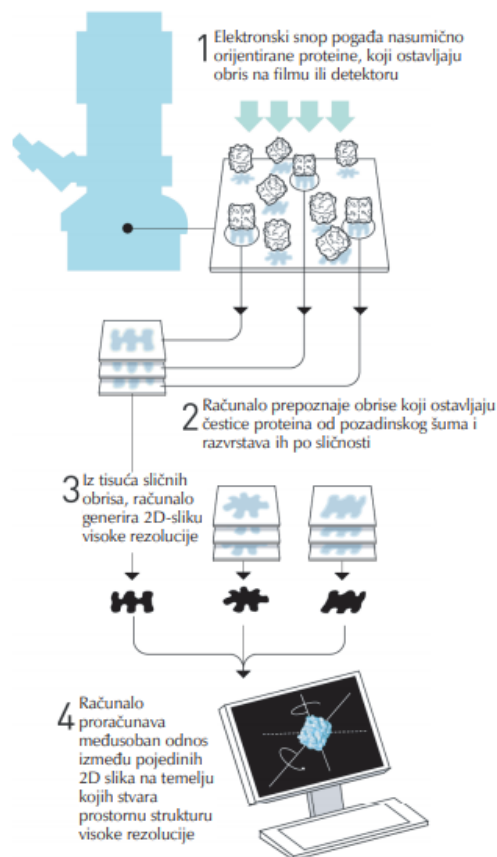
1 Elektronski snop pogađa nasumično orijentirane proteine, koji ostavljaju obris na filmu ili detektoru

2 Računalo prepoznaje obrise koji ostavljaju čestice proteina od pozadinskog šuma i razvrstava ih po sličnosti

3 Iz tisuća sličnih obrisa, računalo generira 2D-sliku visoke rezolucije

4 Računalo proračunava međusoban odnos između pojedinih 2D slika na temelju kojih stvara prostornu strukturu visoke rezolucije